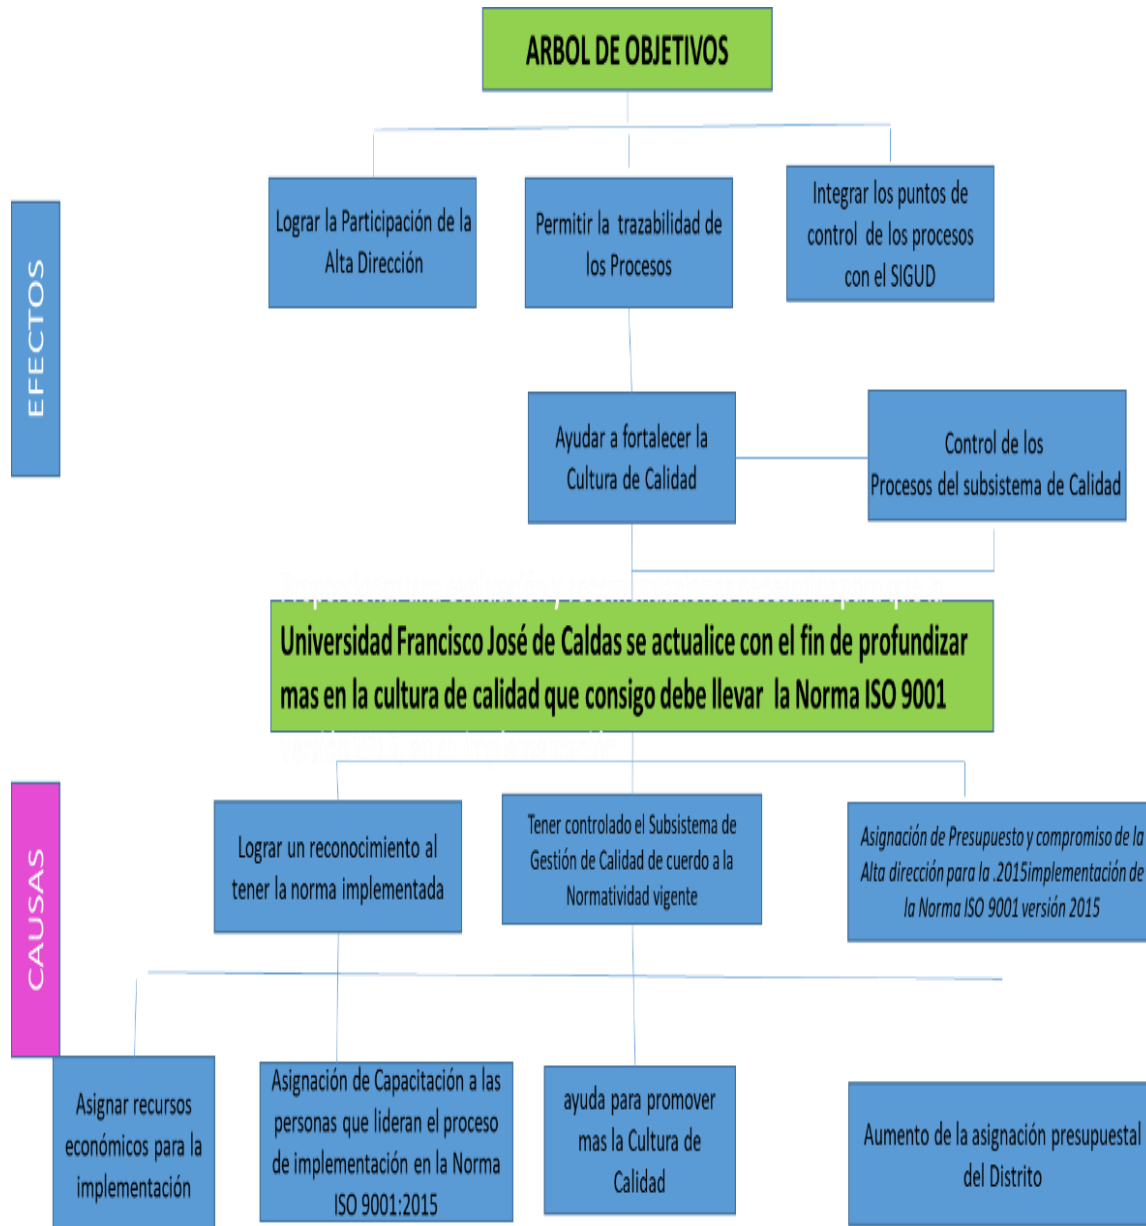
ARBOL DE OBJETIVOS

EFECTOS

Lograr la Participación de la Alta Dirección

Permitir la trazabilidad de los Procesos

Integrar los puntos de control de los procesos con el SIGUD

Ayudar a fortalecer la Cultura de Calidad

Control de los Procesos del subsistema de Calidad

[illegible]

Universidad Francisco José de Caldas se actualice con el fin de profundizar mas en la cultura de calidad que consigo debe llevar la Norma ISO 9001

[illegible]

CAUSAS

Lograr un reconocimiento al tener la norma implementada

Tener controlado el Subsistema de Gestión de Calidad de cuerdo a la Normatividad vigente

Asignación de Presupuesto y compromiso de la Alta dirección para la .2015implementación de la Norma ISO 9001 versión 2015

Asignar recursos económicos para la implementación

Asignación de Capacitación a las personas que lideran el proceso de implementación en la Norma ISO 9001:2015

ayuda para promover mas la Cultura de Calidad

Aumento de la asignación presupuestal del Distrito